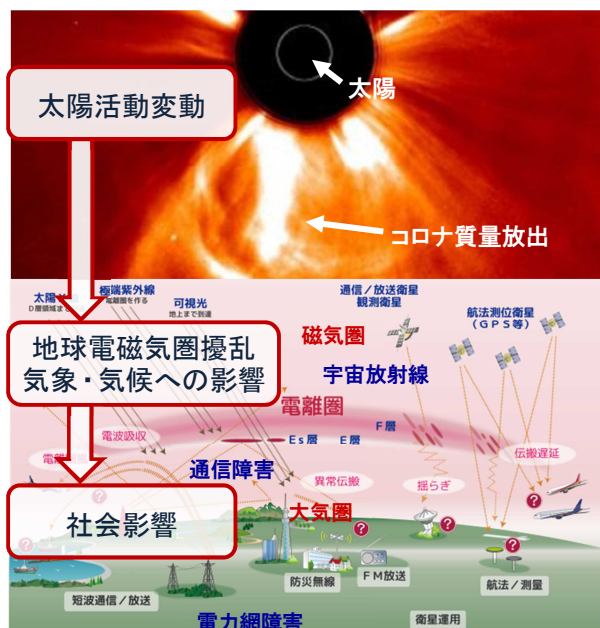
太陽活動変動

太陽

コロナ質量放出

太陽

極端紫外線
電離層を作る

可視光
地上まで到達

通信／放送衛星
観測衛星

航法測位衛星
（GPS等）

磁気圏

宇宙放射線

地球電磁気圏擾乱
気象・気候への影響

電離圏

F層

電波吸収

Es層

E層

伝搬遅延

通信障害

異常伝搬

揺らぎ

大気圏

社会影響

防災無線

FM放送

航法／測量

短波通信／放送

電力網障害

衛星運用